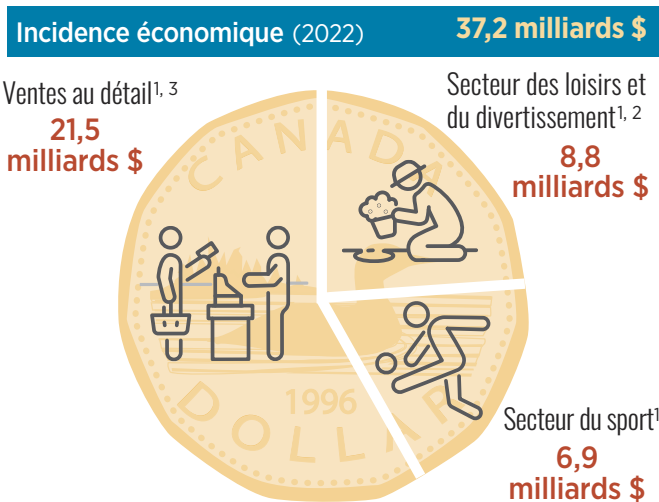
Incidence économique (2022)

37,2 milliards $

Ventes au détail$^{1, 3}$

21,5 milliards $

Secteur des loisirs et du divertissement$^{1, 2}$

8,8 milliards $

Secteur du sport$^{1}$

6,9 milliards $

CANADA

1996

DOLLAR